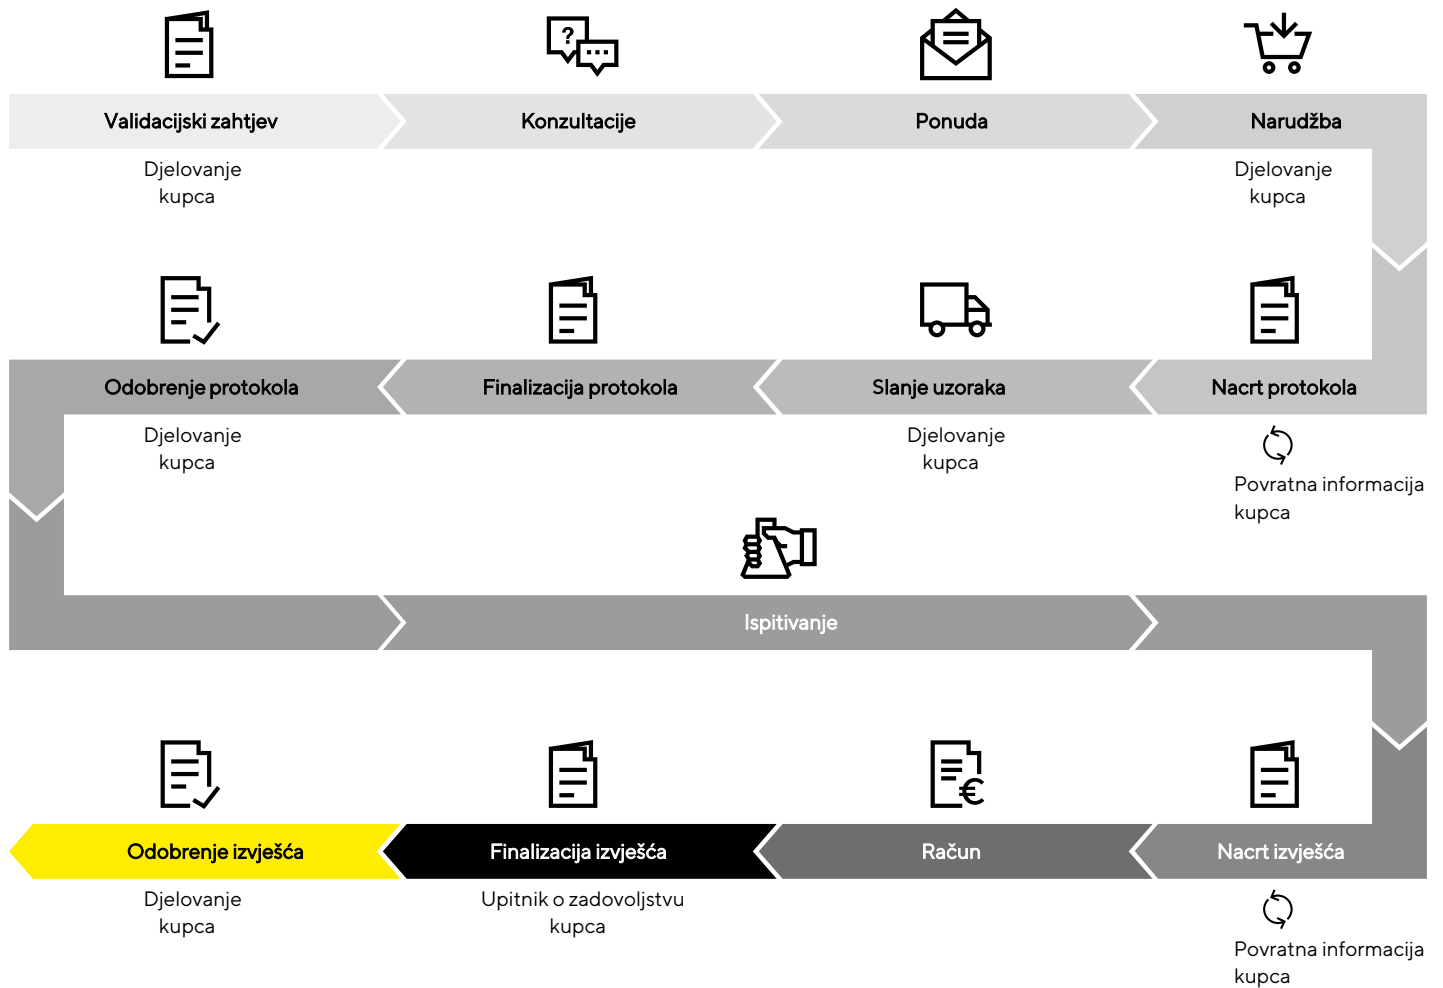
Validacijski zahtjev

Djelovanje kupca

Konzultacije

Ponuda

Narudžba

Djelovanje kupca

Odobrenje protokola

Djelovanje kupca

Finalizacija protokola

Slanje uzoraka

Djelovanje kupca

Nacrt protokola

Povratna informacija kupca

Ispitivanje

Odobrenje izvješća

Djelovanje kupca

Finalizacija izvješća

Upitnik o zadovoljstvu kupca

Račun

Nacrt izvješća

Povratna informacija kupca